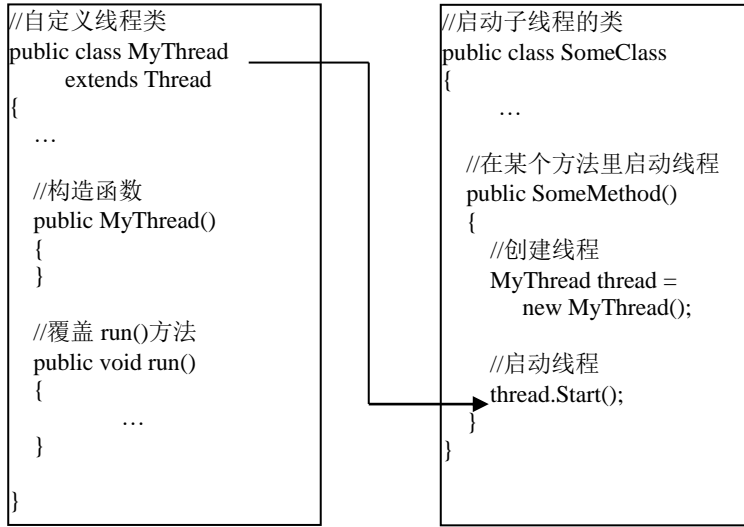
//自定义线程类
public class MyThread
extends Thread
{
…

//构造函数
public MyThread()
{
}

//覆盖 run()方法
public void run()
{
…
}

}

//启动子线程的类
public class SomeClass
{
…

//在某个方法里启动线程
public SomeMethod()
{
//创建线程
MyThread thread =
new MyThread();

//启动线程
thread.Start();
}
}